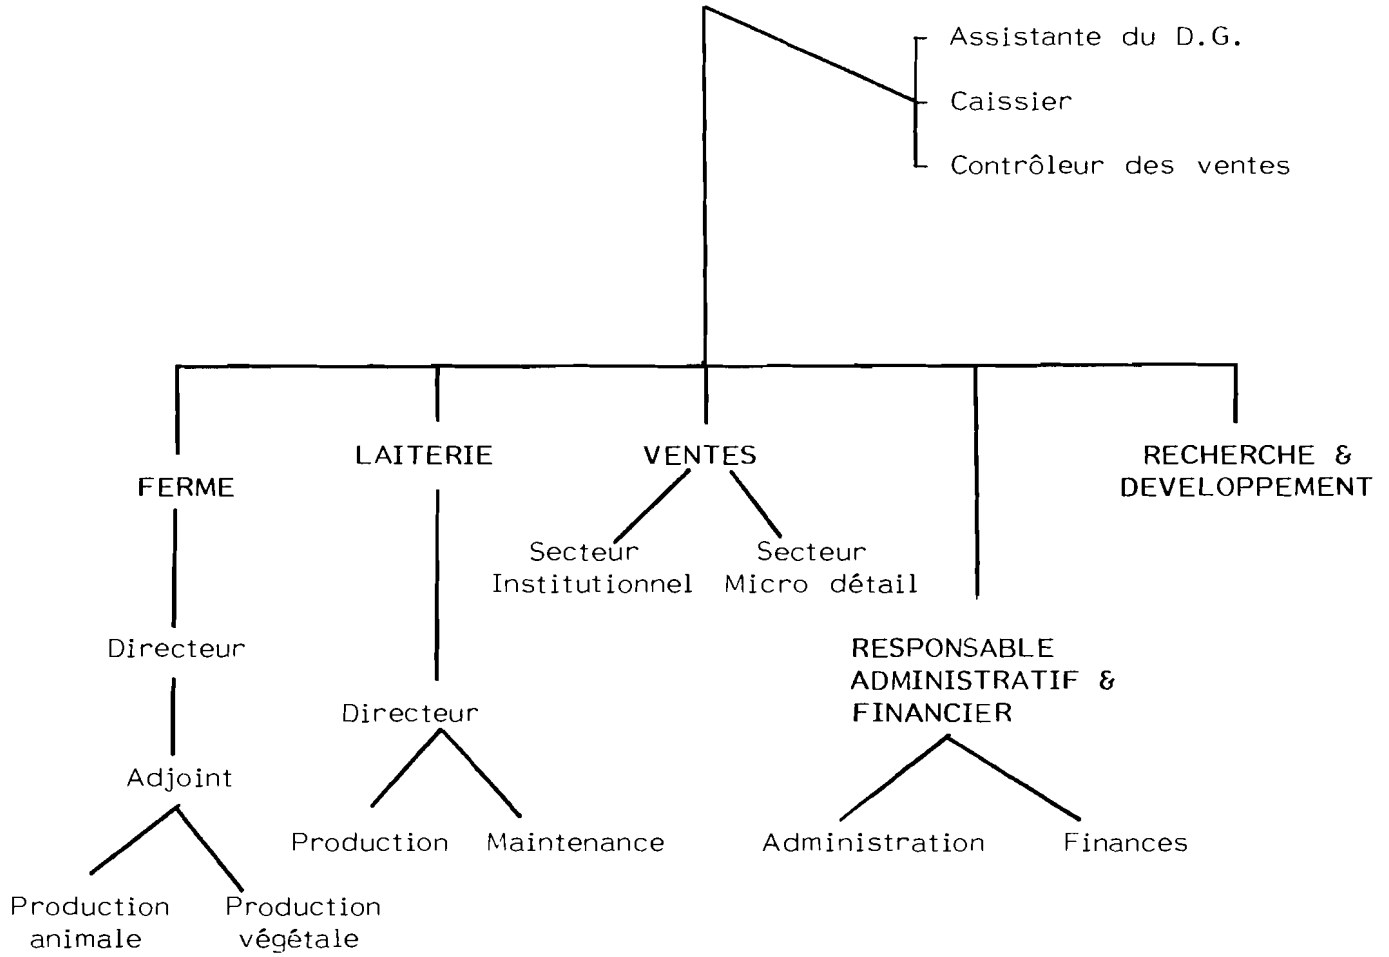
Assistante du D.G.
Caissier
Contrôleur des ventes

FERME

Directeur

Adjoint

Production animale

Production végétale

LAITERIE

Directeur

Production

Maintenance

VENTES

Secteur Institutionnel

Secteur Micro détail

RESPONSABLE ADMINISTRATIF & FINANCIER

Administration

Finances

RECHERCHE & DEVELOPPEMENT